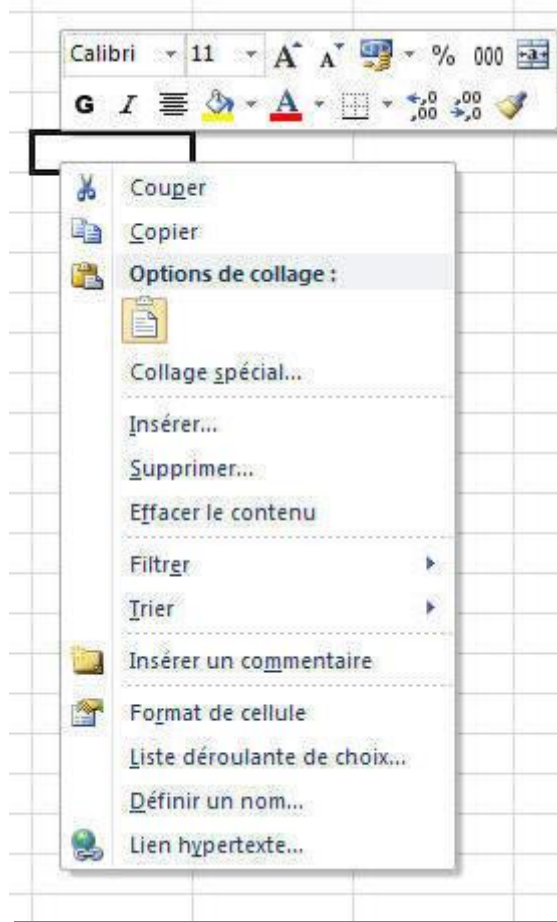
Calibri 11 A A % 000
G I A
Couper
Copier
Options de collage :
Collage spécial...
Insérer...
Supprimer...
Effacer le contenu
Filtrer
Trier
Insérer un commentaire
Format de cellule
Liste déroulante de choix...
Définir un nom...
Lien hypertexte...